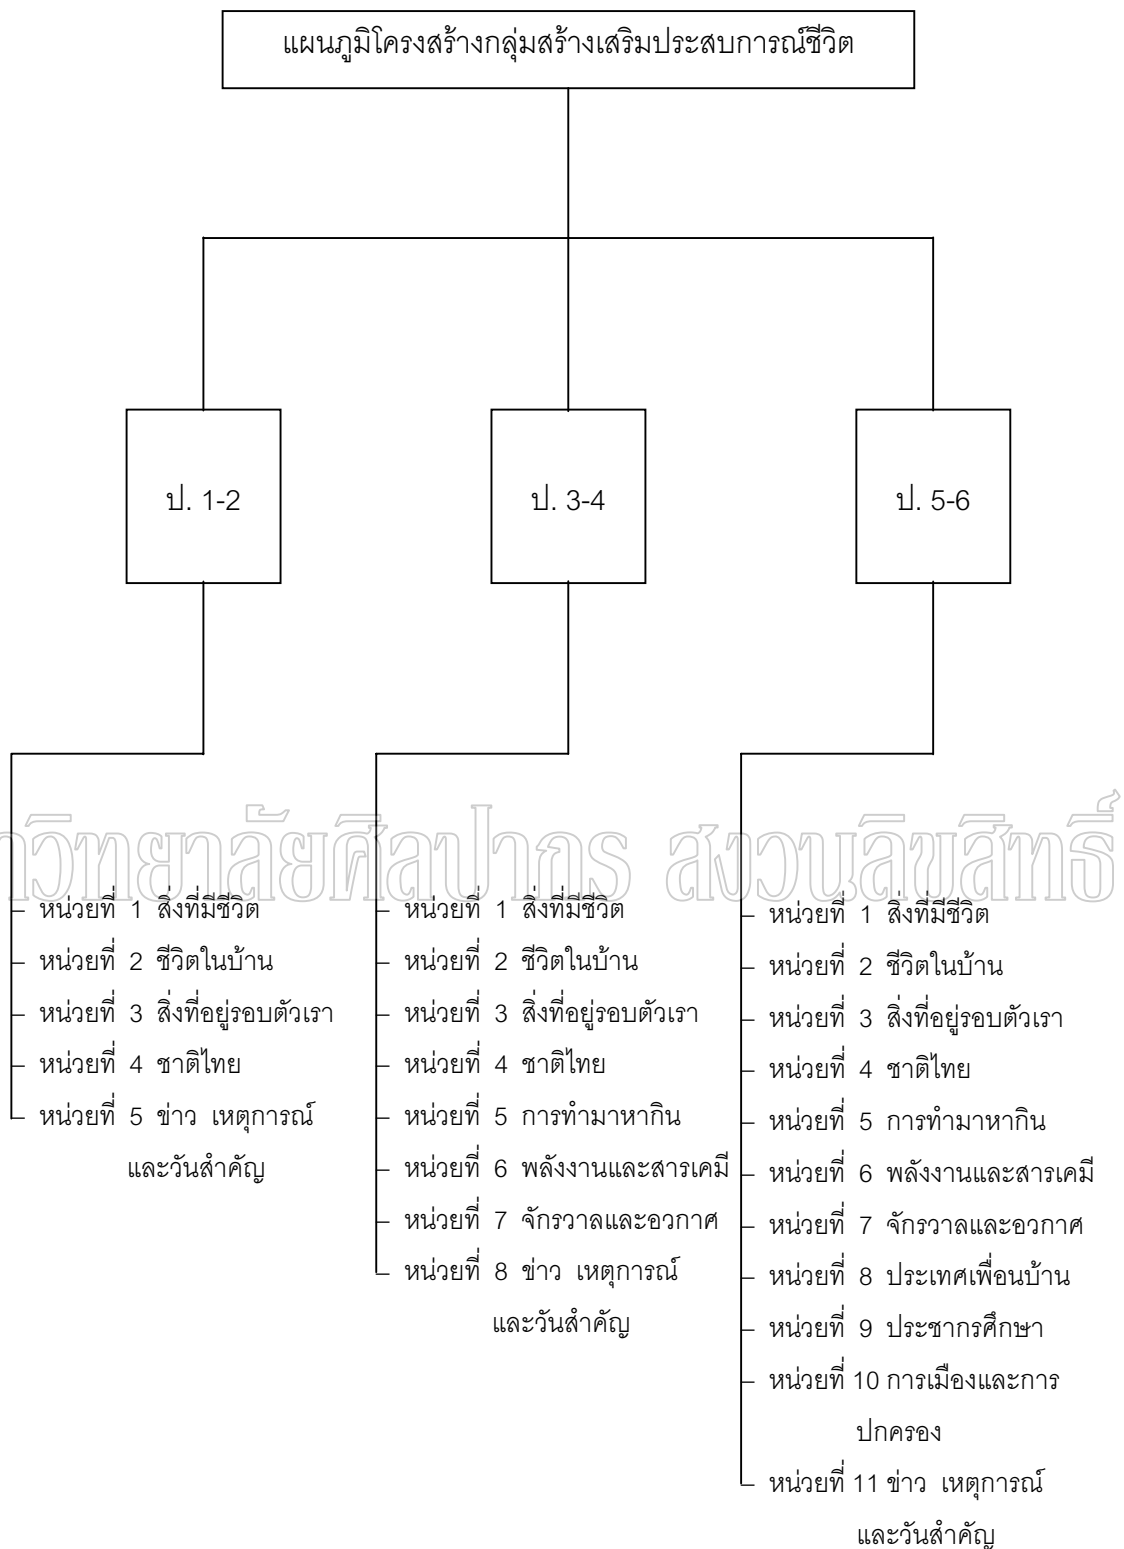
แผนภูมิโครงสร้างกลุ่มสร้างเสริมประสบการณ์ชีวิต

ป. 1-2

ป. 3-4

ป. 5-6

หน่วยที่ 1 สิ่งที่มีชีวิต
หน่วยที่ 2 ชีวิตในบ้าน
หน่วยที่ 3 สิ่งที่อยู่รอบตัวเรา
หน่วยที่ 4 ชาติไทย
หน่วยที่ 5 ข่าว เหตุการณ์และวันสำคัญ

หน่วยที่ 1 สิ่งที่มีชีวิต
หน่วยที่ 2 ชีวิตในบ้าน
หน่วยที่ 3 สิ่งที่อยู่รอบตัวเรา
หน่วยที่ 4 ชาติไทย
หน่วยที่ 5 การทำมาหากิน
หน่วยที่ 6 พลังงานและสารเคมี
หน่วยที่ 7 จักรวาลและอวกาศ
หน่วยที่ 8 ข่าว เหตุการณ์และวันสำคัญ

หน่วยที่ 1 สิ่งที่มีชีวิต
หน่วยที่ 2 ชีวิตในบ้าน
หน่วยที่ 3 สิ่งที่อยู่รอบตัวเรา
หน่วยที่ 4 ชาติไทย
หน่วยที่ 5 การทำมาหากิน
หน่วยที่ 6 พลังงานและสารเคมี
หน่วยที่ 7 จักรวาลและอวกาศ
หน่วยที่ 8 ประเทศเพื่อนบ้าน
หน่วยที่ 9 ประชากรศึกษา
หน่วยที่ 10 การเมืองและการปกครอง
หน่วยที่ 11 ข่าว เหตุการณ์และวันสำคัญ

าวิทยาลัยศิลปากร สงวนลิขสิทธิ์